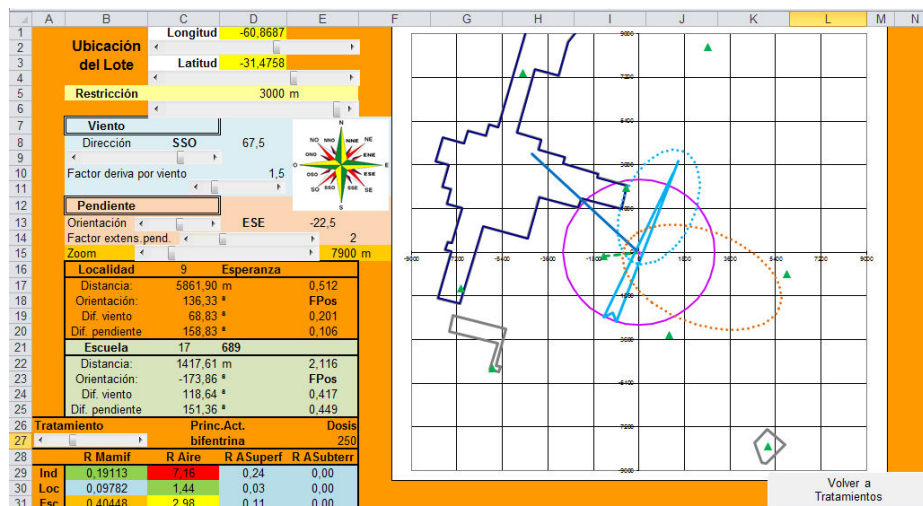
| | A | B | C | D | E | F | G | H | I | J | K | L | M | N |
|---|---|---|---|---|---|---|---|---|---|---|---|---|---|---|
| 1 | | Ubicación del Lote | Longitud | -60,8687 | | | | | | | | | | |
| 2 | | | | | | | | | | | | | | |
| 3 | | | Latitud | -31,4758 | | | | | | | | | | |
| 4 | | | | | | | | | | | | | | |
| 5 | | Restricción | | 3000 | m | | | | | | | | | |
| 6 | | | | | | | | | | | | | | |
| 7 | | Viento | | | | | | | | | | | | |
| 8 | | Dirección | SSO | 67,5 | | | | | | | | | | |
| 9 | | | | | | | | | | | | | | |
| 10 | | Factor deriva por viento | | 1,5 | | | | | | | | | | |
| 11 | | | | | | | | | | | | | | |
| 12 | | Pendiente | | | | | | | | | | | | |
| 13 | | Orientación | | ESE | -22,5 | | | | | | | | | |
| 14 | | Factor extens.pend. | | | 2 | | | | | | | | | |
| 15 | | Zoom | | | 7900 m | | | | | | | | | |
| 16 | | Localidad | 9 | Esperanza | | | | | | | | | | |
| 17 | | Distancia: | 5861,90 | m | 0,512 | | | | | | | | | |
| 18 | | Orientación: | 136,33 º | | FPos | | | | | | | | | |
| 19 | | Dif. viento | 68,83 º | | 0,201 | | | | | | | | | |
| 20 | | Dif. pendiente | 158,83 º | | 0,106 | | | | | | | | | |
| 21 | | Escuela | 17 | 689 | | | | | | | | | | |
| 22 | | Distancia: | 1417,61 | m | 2,116 | | | | | | | | | |
| 23 | | Orientación: | -173,86 º | | FPos | | | | | | | | | |
| 24 | | Dif. viento | 118,64 º | | 0,417 | | | | | | | | | |
| 25 | | Dif. pendiente | 151,36 º | | 0,449 | | | | | | | | | |
| 26 | Tratamiento | | Princ.Act. | | Dosis | | | | | | | | | |
| 27 | | | bifentrina | | 250 | | | | | | | | | |
| 28 | | R Mamif | R Aire | R ASuperf | R ASubterr | | | | | | | | | |
| 29 | Ind | 0,19113 | 7,16 | 0,24 | 0,00 | | | | | | | | | |
| 30 | Loc | 0,09782 | 1,44 | 0,03 | 0,00 | | | | | | | | | |
| 31 | Esc | 0,40448 | 2,98 | 0,11 | 0,00 | | | | | | | | | |

N NNE NE ENE E ESE SE SSE S SSO SO OSO O ONO NO NNO

9000 7200 5400 3600 1800 -1800 -3600 -5400 -7200 -9000

-9000 -7200 -5400 -3600 -1800 1800 3600 5400 7200 9000

Volver a Tratamientos